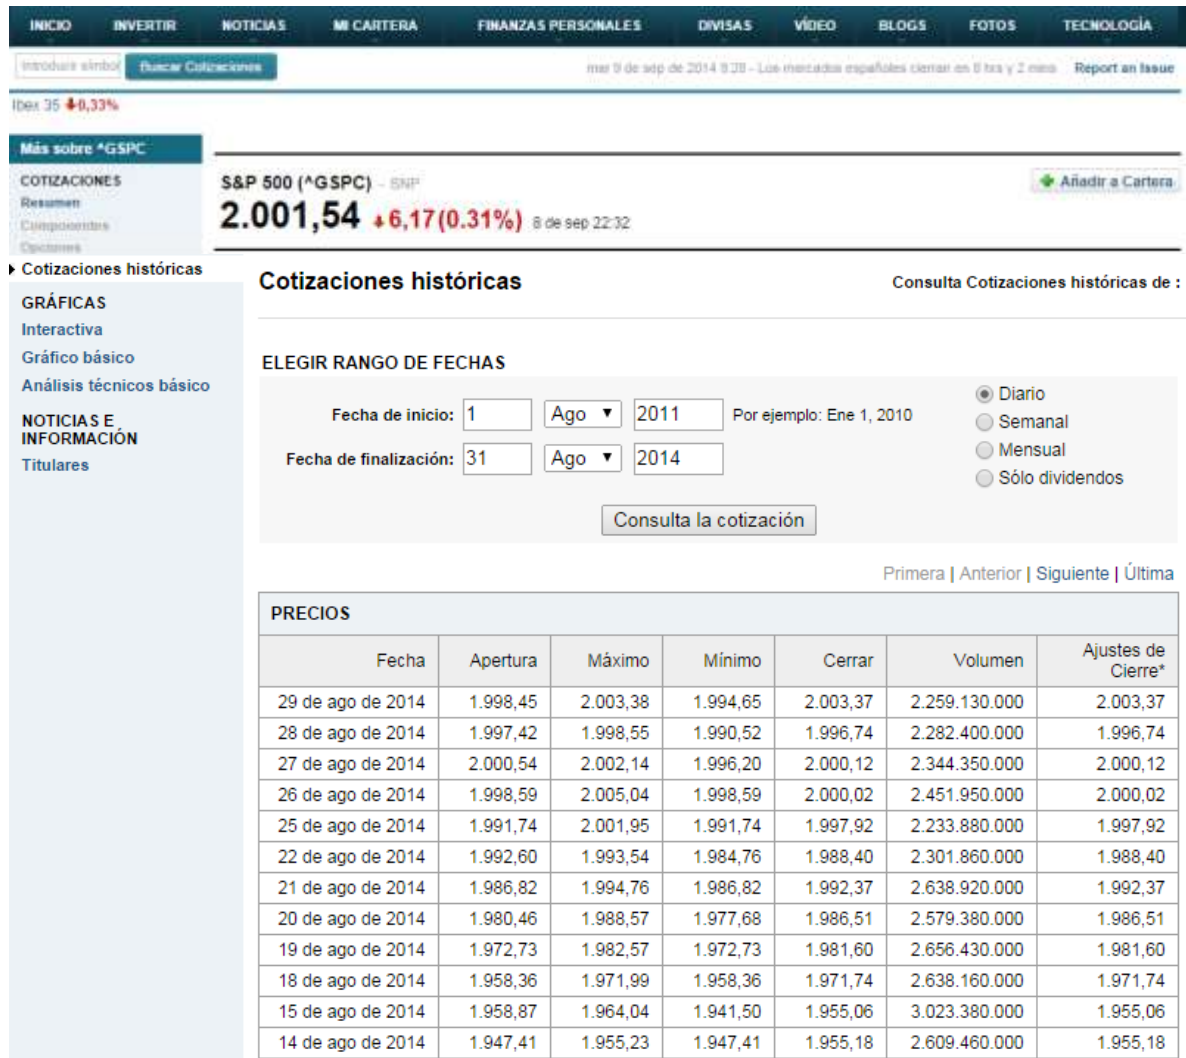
INICIO INVERTIR NOTICIAS MI CARTERA FINANZAS PERSONALES DIVISAS VÍDEO BLOGS FOTOS TECNOLOGÍA

Introducir símbol Buscar Cotizaciones

mar 9 de sep de 2014 9:28 - Los mercados españoles cierran en 8 hrs y 2 mins Report an Issue

Ibex 35 0,33%

Más sobre ^GSPC
COTIZACIONES
Resumen
Componentes
Opciones
Cotizaciones históricas
GRÁFICAS
Interactiva
Gráfico básico
Análisis técnicos básico
NOTICIAS E INFORMACIÓN
Titulares

S&P 500 (^GSPC) - SNP
2.001,54 6,17(0.31%) 8 de sep 22:32

Añadir a Cartera

Cotizaciones históricas

Consulta Cotizaciones históricas de :

ELEGIR RANGO DE FECHAS

Fecha de inicio: 1 Ago 2011 Por ejemplo: Ene 1, 2010
Fecha de finalización: 31 Ago 2014

Diario
Semanal
Mensual
Sólo dividendos

Consulta la cotización

Primera | Anterior | Siguiente | Última

PRECIOS

| Fecha | Apertura | Máximo | Mínimo | Cerrar | Volumen | Ajustes de Cierre* |
|---|---|---|---|---|---|---|
| 29 de ago de 2014 | 1.998,45 | 2.003,38 | 1.994,65 | 2.003,37 | 2.259.130.000 | 2.003,37 |
| 28 de ago de 2014 | 1.997,42 | 1.998,55 | 1.990,52 | 1.996,74 | 2.282.400.000 | 1.996,74 |
| 27 de ago de 2014 | 2.000,54 | 2.002,14 | 1.996,20 | 2.000,12 | 2.344.350.000 | 2.000,12 |
| 26 de ago de 2014 | 1.998,59 | 2.005,04 | 1.998,59 | 2.000,02 | 2.451.950.000 | 2.000,02 |
| 25 de ago de 2014 | 1.991,74 | 2.001,95 | 1.991,74 | 1.997,92 | 2.233.880.000 | 1.997,92 |
| 22 de ago de 2014 | 1.992,60 | 1.993,54 | 1.984,76 | 1.988,40 | 2.301.860.000 | 1.988,40 |
| 21 de ago de 2014 | 1.986,82 | 1.994,76 | 1.986,82 | 1.992,37 | 2.638.920.000 | 1.992,37 |
| 20 de ago de 2014 | 1.980,46 | 1.988,57 | 1.977,68 | 1.986,51 | 2.579.380.000 | 1.986,51 |
| 19 de ago de 2014 | 1.972,73 | 1.982,57 | 1.972,73 | 1.981,60 | 2.656.430.000 | 1.981,60 |
| 18 de ago de 2014 | 1.958,36 | 1.971,99 | 1.958,36 | 1.971,74 | 2.638.160.000 | 1.971,74 |
| 15 de ago de 2014 | 1.958,87 | 1.964,04 | 1.941,50 | 1.955,06 | 3.023.380.000 | 1.955,06 |
| 14 de ago de 2014 | 1.947,41 | 1.955,23 | 1.947,41 | 1.955,18 | 2.609.460.000 | 1.955,18 |